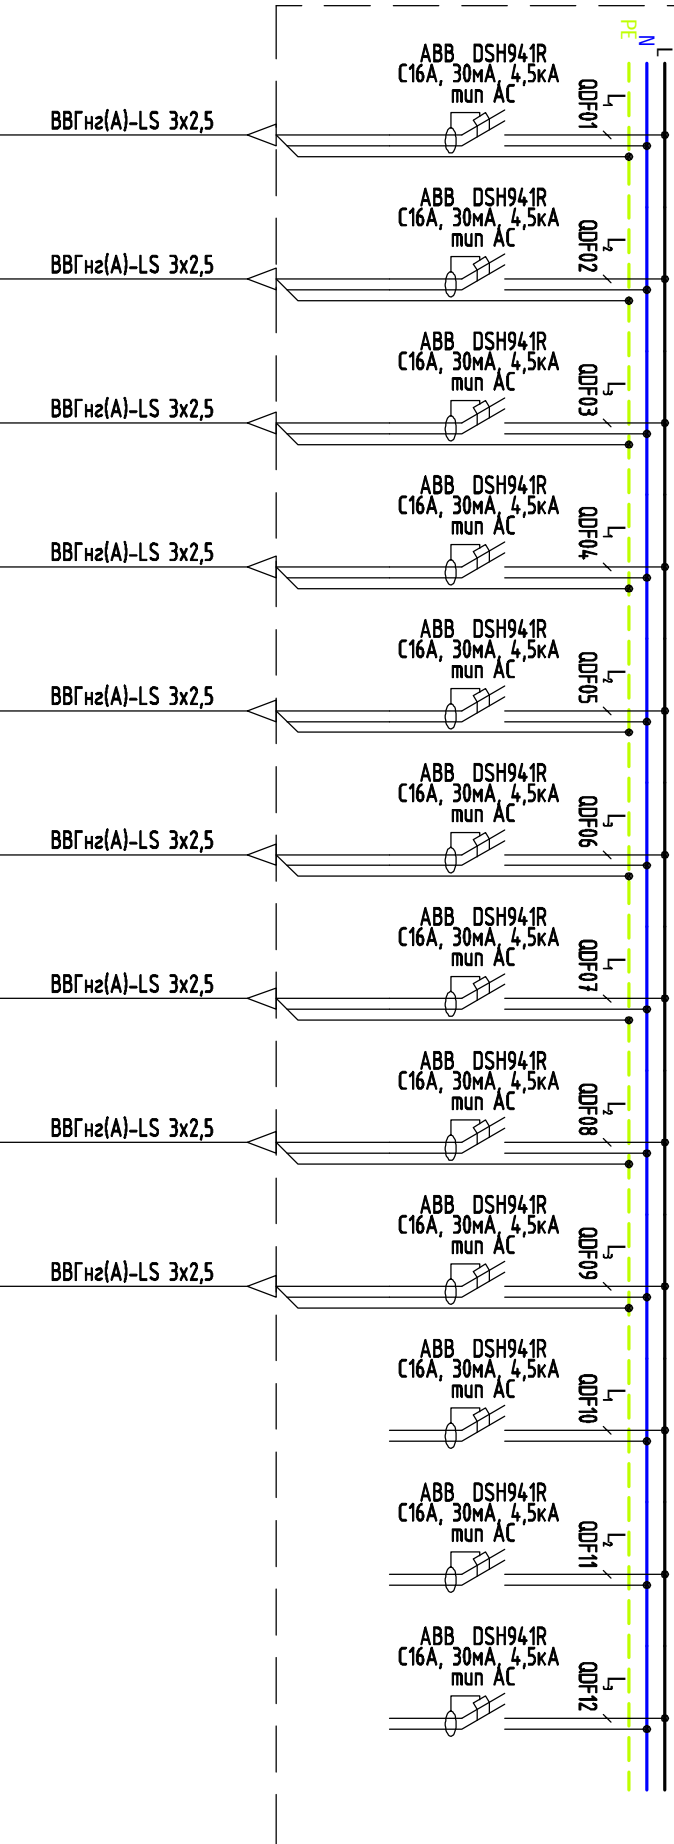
PE N L

ABB DSH941R
C16A, 30мА, 4,5кА
тип AC
QDF01
L1
ВВГнг(А)-LS 3x2,5

ABB DSH941R
C16A, 30мА, 4,5кА
тип AC
QDF02
L2
ВВГнг(А)-LS 3x2,5

ABB DSH941R
C16A, 30мА, 4,5кА
тип AC
QDF03
L3
ВВГнг(А)-LS 3x2,5

ABB DSH941R
C16A, 30мА, 4,5кА
тип AC
QDF04
L1
ВВГнг(А)-LS 3x2,5

ABB DSH941R
C16A, 30мА, 4,5кА
тип AC
QDF05
L2
ВВГнг(А)-LS 3x2,5

ABB DSH941R
C16A, 30мА, 4,5кА
тип AC
QDF06
L3
ВВГнг(А)-LS 3x2,5

ABB DSH941R
C16A, 30мА, 4,5кА
тип AC
QDF07
L1
ВВГнг(А)-LS 3x2,5

ABB DSH941R
C16A, 30мА, 4,5кА
тип AC
QDF08
L2
ВВГнг(А)-LS 3x2,5

ABB DSH941R
C16A, 30мА, 4,5кА
тип AC
QDF09
L3
ВВГнг(А)-LS 3x2,5

ABB DSH941R
C16A, 30мА, 4,5кА
тип AC
QDF10
L1

ABB DSH941R
C16A, 30мА, 4,5кА
тип AC
QDF11
L2

ABB DSH941R
C16A, 30мА, 4,5кА
тип AC
QDF12
L3